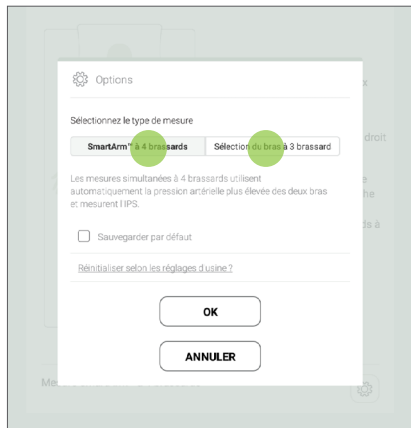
Options

Sélectionnez le type de mesure

SmartArm™ à 4 brassards | Sélection du bras à 3 brassard

Les mesures simultanées à 4 brassards utilisent automatiquement la pression artérielle plus élevée des deux bras et mesurent l'IPS.

Sauvegarder par défaut

Réinitialiser selon les réglages d'usine ?

OK

ANNULER

x
droit
e
he
ds à
Me